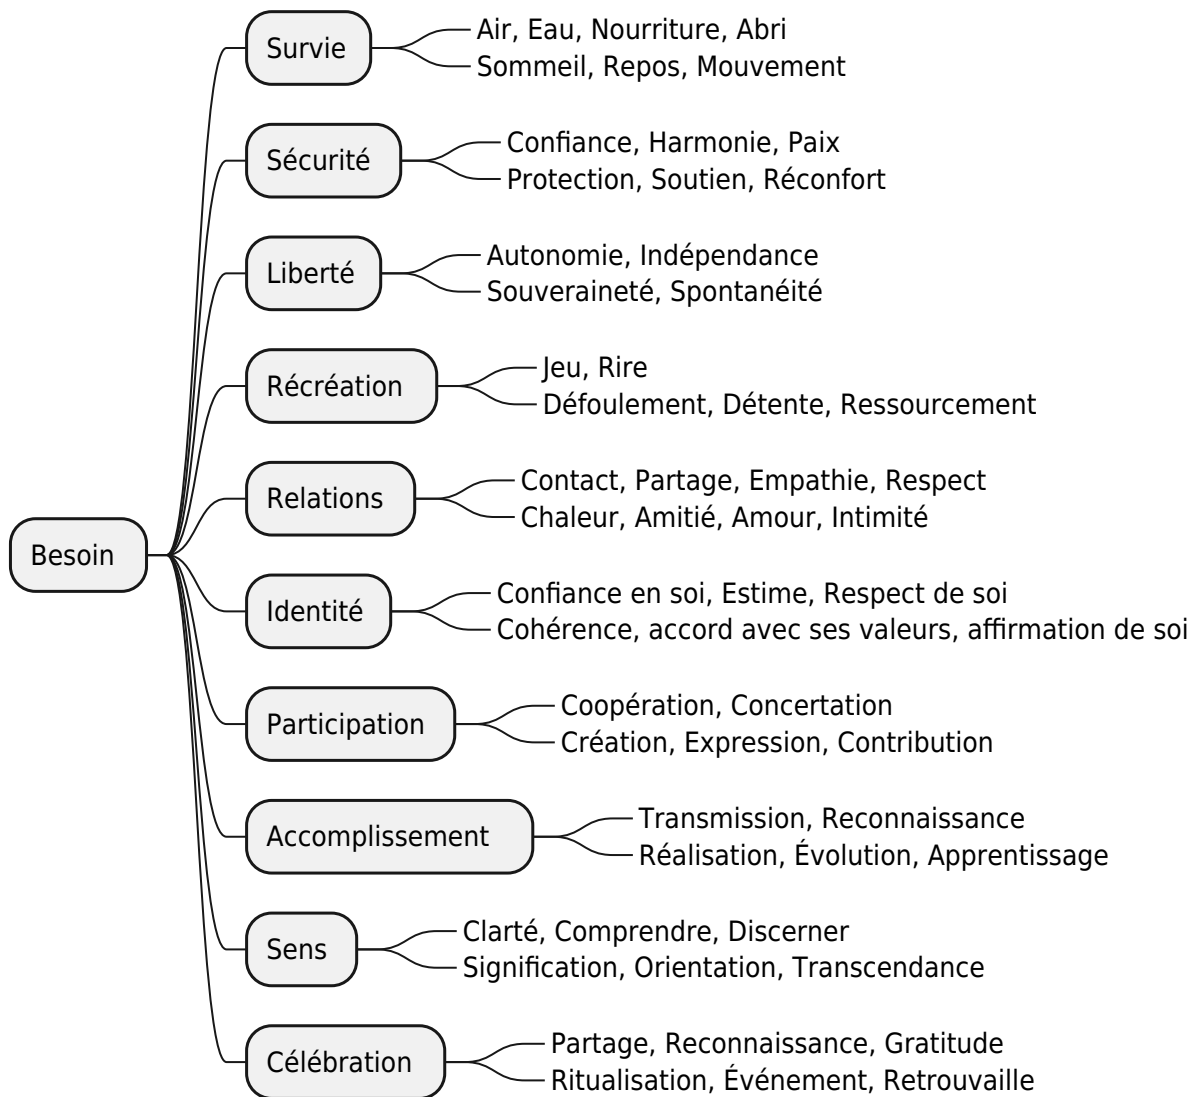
Besoin

Survie
Air, Eau, Nourriture, Abri
Sommeil, Repos, Mouvement

Sécurité
Confiance, Harmonie, Paix
Protection, Soutien, Réconfort

Liberté
Autonomie, Indépendance
Souveraineté, Spontanéité

Récréation
Jeu, Rire
Défoulement, Détente, Ressourcement

Relations
Contact, Partage, Empathie, Respect
Chaleur, Amitié, Amour, Intimité

Identité
Confiance en soi, Estime, Respect de soi
Cohérence, accord avec ses valeurs, affirmation de soi

Participation
Coopération, Concertation
Création, Expression, Contribution

Accomplissement
Transmission, Reconnaissance
Réalisation, Évolution, Apprentissage

Sens
Clarté, Comprendre, Discerner
Signification, Orientation, Transcendance

Célébration
Partage, Reconnaissance, Gratitude
Ritualisation, Événement, Retrouvaille